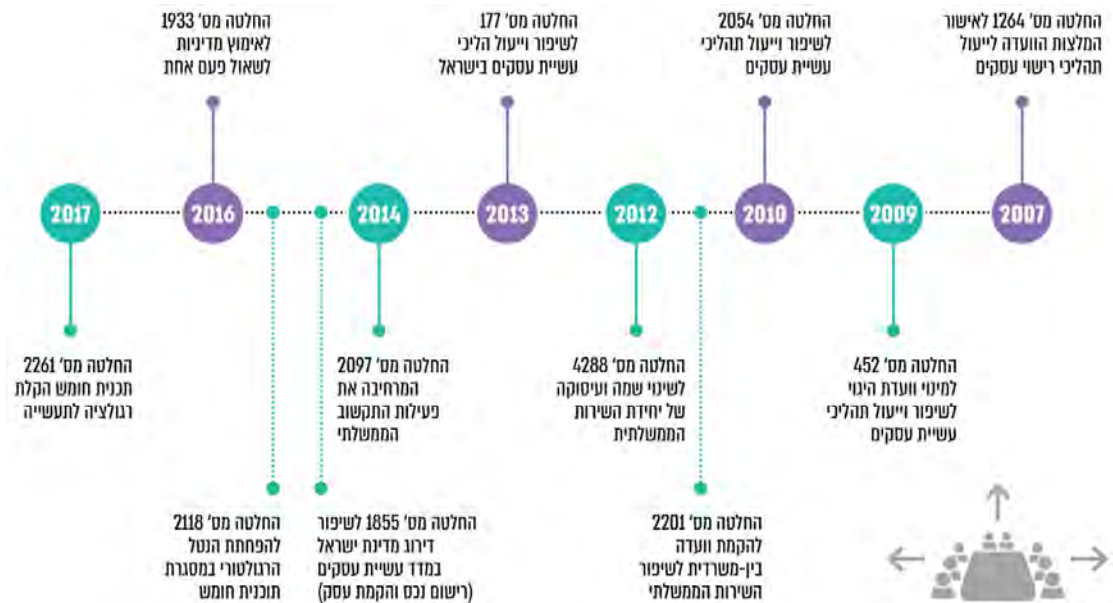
החלטה מס' 1264 לאישור המלצות הוועדה לייעול תהליכי רישוי עסקים

החלטה מס' 2054 לשיפור וייעול תהליכי עשיית עסקים

החלטה מס' 177 לשיפור וייעול הליכי עשיית עסקים בישראל

החלטה מס' 1933 לאימוץ מדיניות לשאול פעם אחת

2007

2009

2010

2012

2013

2014

2016

2017

החלטה מס' 452 למינוי וועדת היגוי לשיפור וייעול תהליכי עשיית עסקים

החלטה מס' 4288 לשינוי שמה ועיסוקה של יחידת השירות הממשלתית

החלטה מס' 2097 המרחיבה את פעילות התקשוב הממשלתי

החלטה מס' 2261 תכנית חומש הקלת רגולציה לתעשייה

החלטה מס' 2201 להקמת וועדה בין-משרדית לשיפור השירות הממשלתי

החלטה מס' 1855 לשיפור דירוג מדינת ישראל במדד עשיית עסקים (רישום נכס והקמת עסק)

החלטה מס' 2118 להפחתת הנטל הרגולטורי במסגרת תוכנית חומש